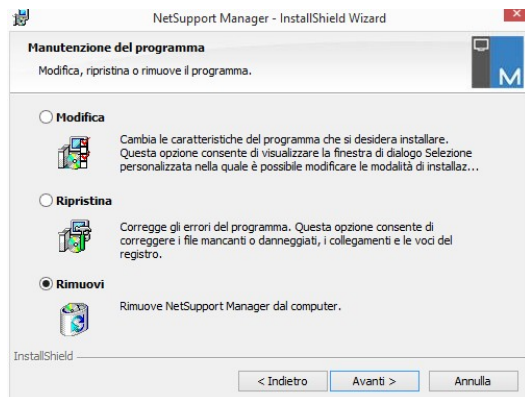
NetSupport Manager - InstallShield Wizard

Manutenzione del programma

Modifica, ripristina o rimuove il programma.

M

Modifica

Cambia le caratteristiche del programma che si desidera installare. Questa opzione consente di visualizzare la finestra di dialogo Selezione personalizzata nella quale è possibile modificare le modalità di installaz...

Ripristina

Corregge gli errori del programma. Questa opzione consente di correggere i file mancanti o danneggiati, i collegamenti e le voci del registro.

Rimuovi

Rimuove NetSupport Manager dal computer.

InstallShield

< Indietro

Avanti >

Annulla